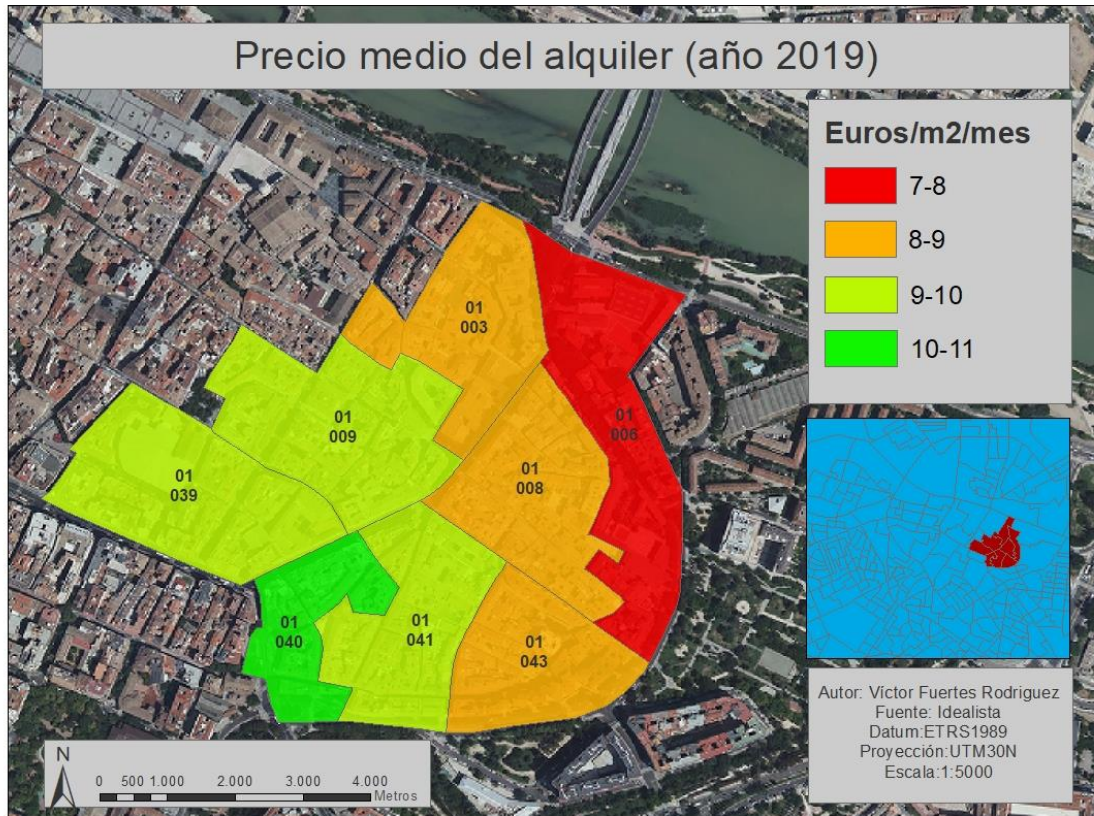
Precio medio del alquiler (año 2019)

Euros/m2/mes
7-8
8-9
9-10
10-11

01
003

01
009

01
039

01
006

01
008

01
040

01
041

01
043

N
0 500 1.000 2.000 3.000 4.000
Metros

Autor: Víctor Fuertes Rodriguez
Fuente: Idealista
Datum:ETRS1989
Proyección:UTM30N
Escala:1:5000